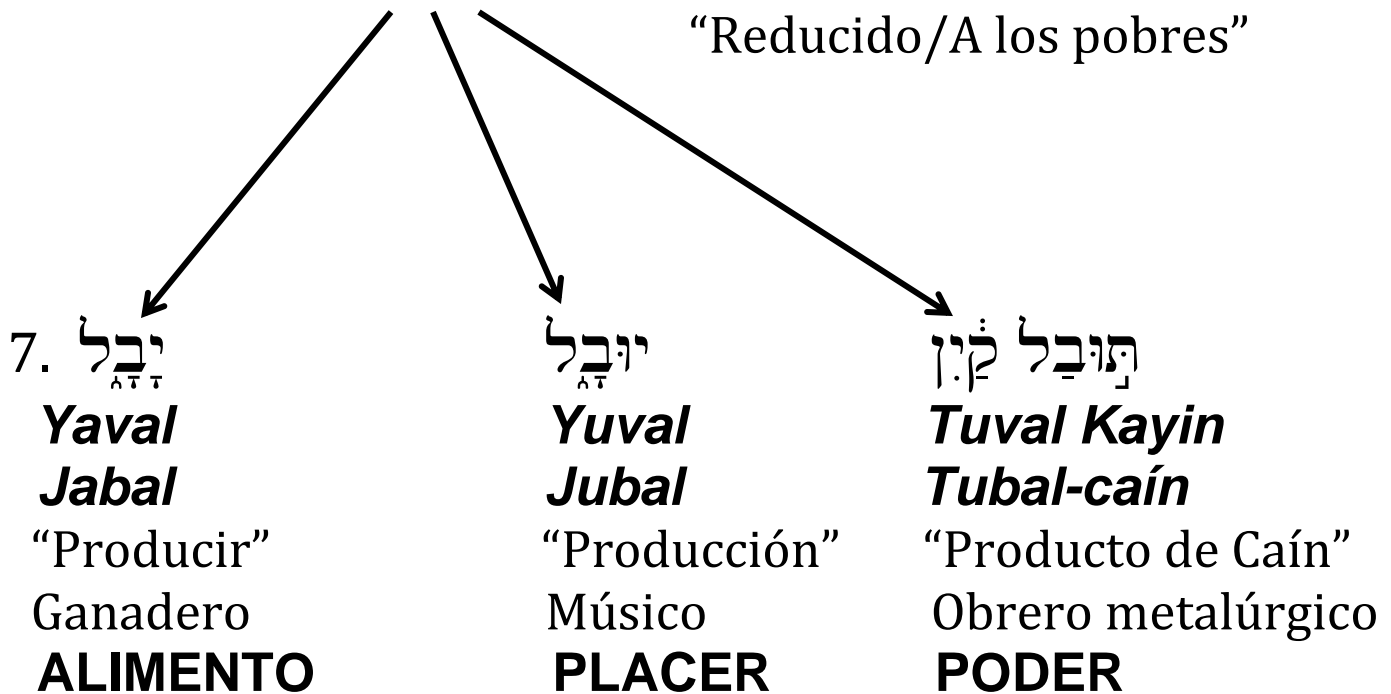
"Reducido/A los pobres"

7. יָבָל
Yaval
Jabal
"Producir"
Ganadero
ALIMENTO

יוּבָל
Yuval
Jubal
"Producción"
Músico
PLACER

תּוּבַל קַיִן
Tuval Kayin
Tubal-caín
"Producto de Caín"
Obrero metalúrgico
PODER